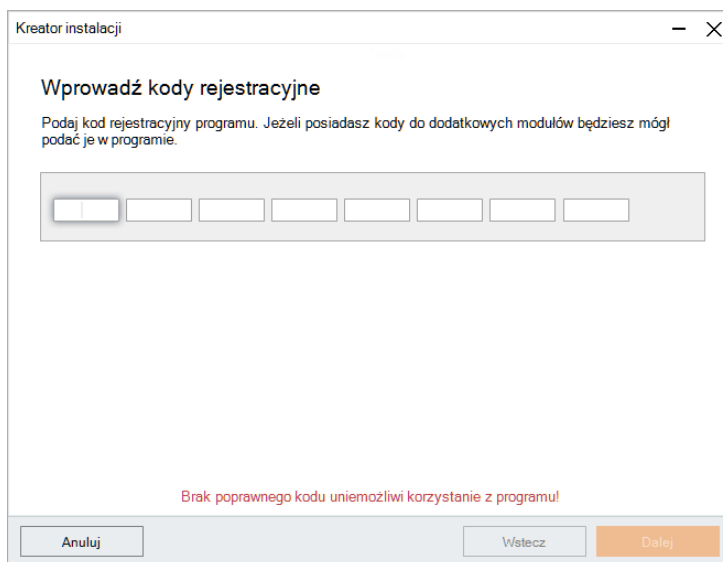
Kreator instalacji

Wprowadź kody rejestracyjne

Podaj kod rejestracyjny programu. Jeżeli posiadasz kody do dodatkowych modułów będziesz mógł podać je w programie.

Brak poprawnego kodu uniemożliwi korzystanie z programu!

Anuluj

Wstecz

Dalej